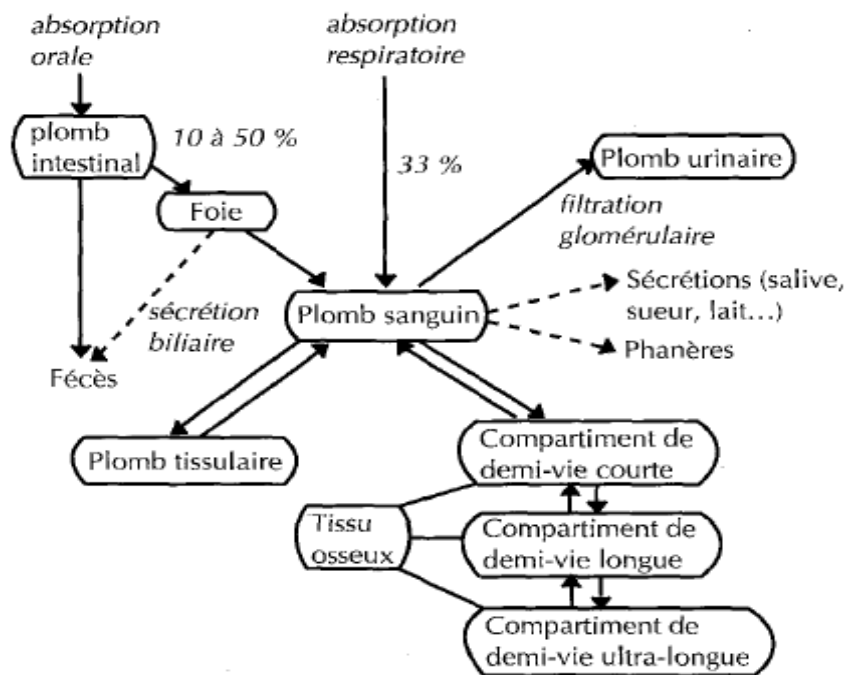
absorption orale

absorption respiratoire

plomb intestinal

10 à 50 %

33 %

Plomb urinaire

Foie

filtration glomérulaire

Sécrétions (salive, sueur, lait…)

sécrétion biliaire

Plomb sanguin

Phanères

Fécès

Plomb tissulaire

Compartiment de demi-vie courte

Tissu osseux

Compartiment de demi-vie longue

Compartiment de demi-vie ultra-longue